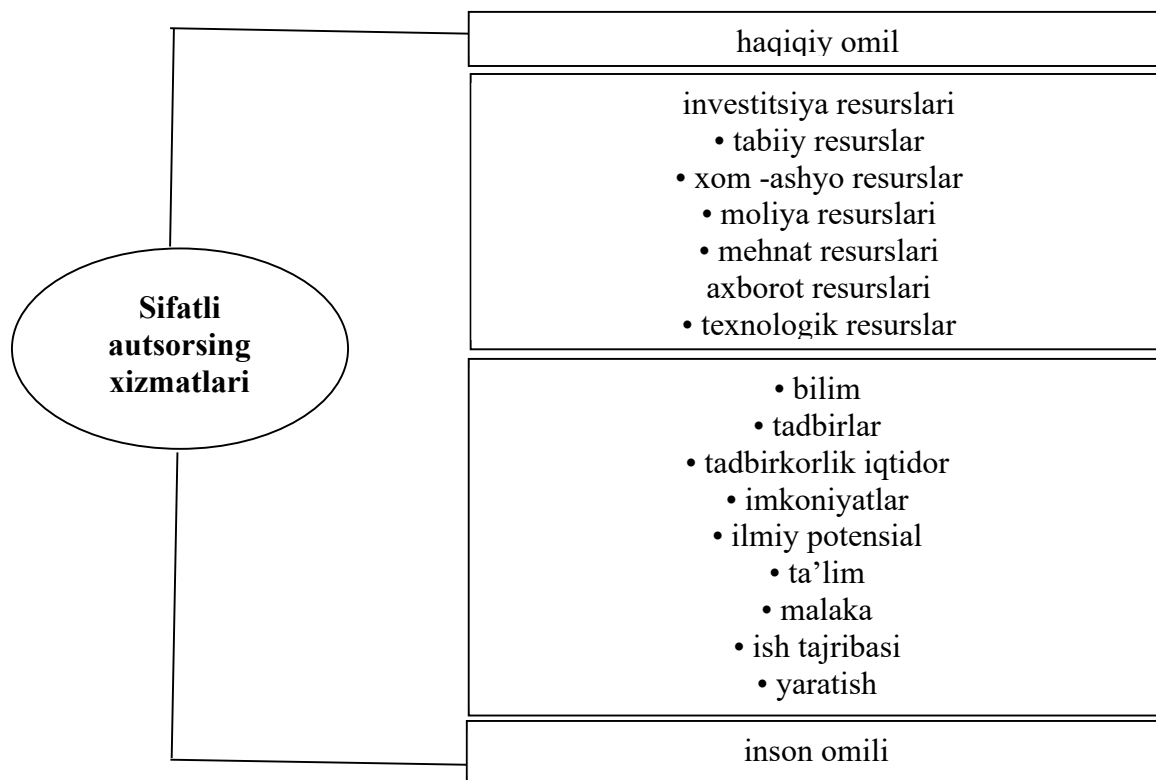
haqiqiy omil

investitsiya resurslari
• tabiiy resurslar
• xom -ashyo resurslar
• moliya resurslari
• mehnat resurslari
axborot resurslari
• texnologik resurslar

Sifatli autsorsing xizmatlari

• bilim
• tadbirlar
• tadbirkorlik iqtidor
• imkoniyatlar
• ilmiy potensial
• ta'lim
• malaka
• ish tajribasi
• yaratish

inson omili